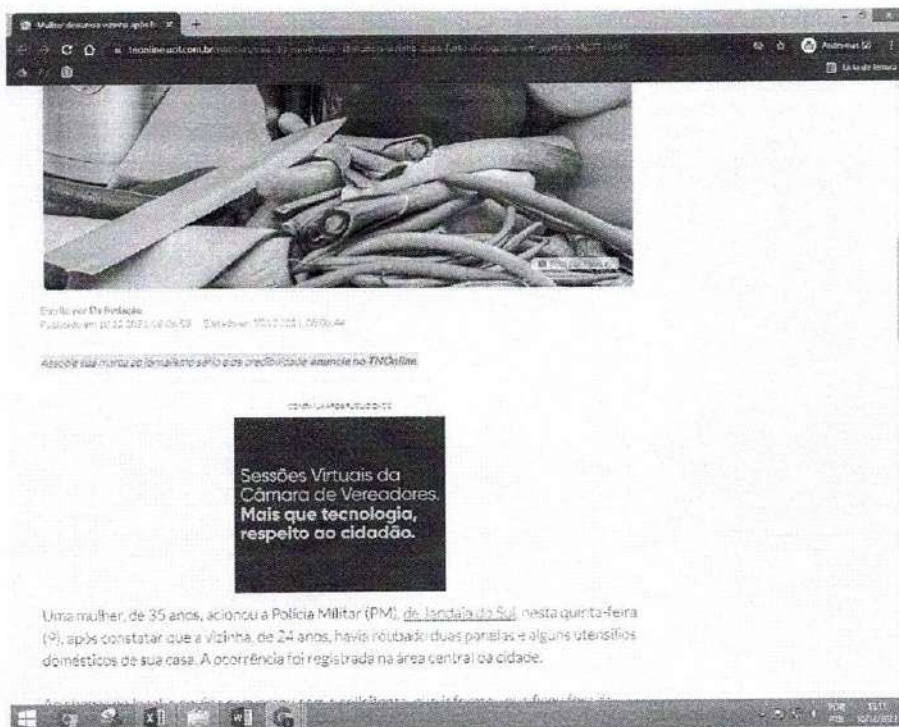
Mulher descobre vizinha após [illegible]

tnonline.uol.com.br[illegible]

Lista de leitura

Escrito por Da Redação
Publicado em 10.12.2021, 08:06:53 Editado em 10.12.2021, 09:06:44

Associe sua marca ao jornalismo sério e de credibilidade, anuncie no TNOnline.

CONTINUA APÓS PUBLICIDADE

Sessões Virtuais da Câmara de Vereadores.
Mais que tecnologia, respeito ao cidadão.

Uma mulher, de 35 anos, acionou a Polícia Militar (PM), de Jandaia do Sul, nesta quinta-feira (9), após constatar que a vizinha, de 24 anos, havia roubado duas panelas e alguns utensílios domésticos de sua casa. A ocorrência foi registrada na área central da cidade.

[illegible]